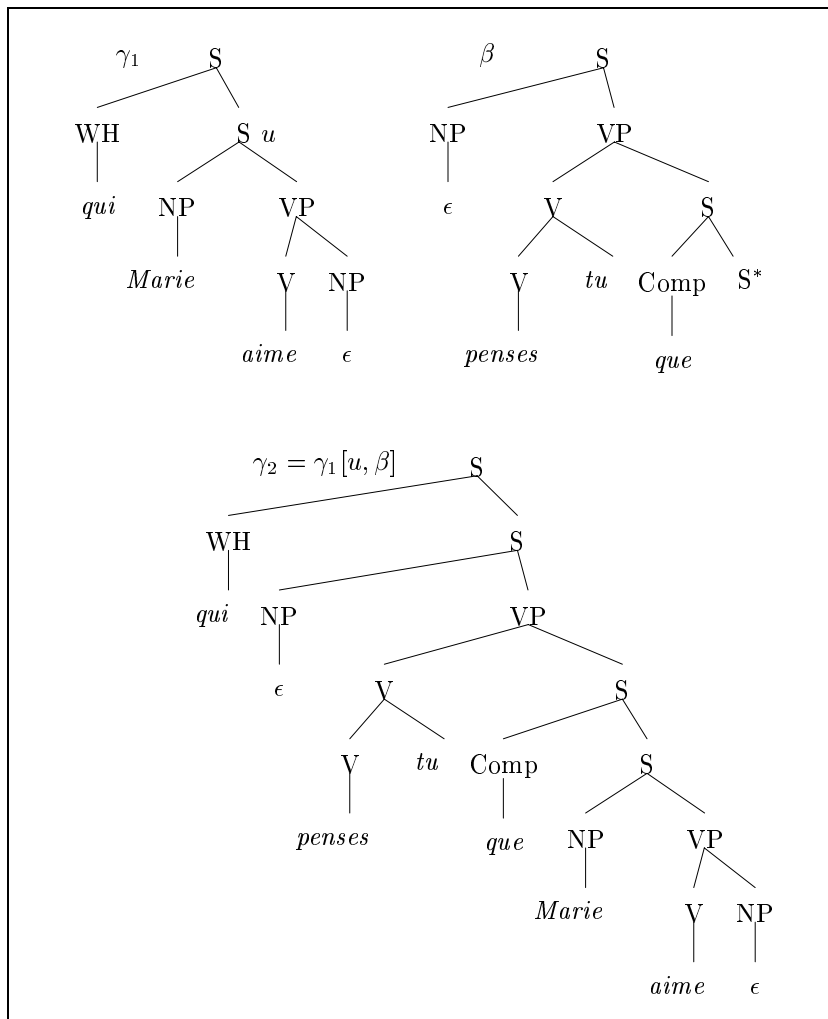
$\gamma_1$ S

WH S $u$

qui NP VP

Marie V NP

aime $\epsilon$

$\beta$ S

NP VP

$\epsilon$ V S

V tu Comp S*

penses que

$\gamma_2 = \gamma_1[u, \beta]$ S

WH S

qui NP VP

$\epsilon$ V S

V tu Comp S

penses que NP VP

Marie V NP

aime $\epsilon$